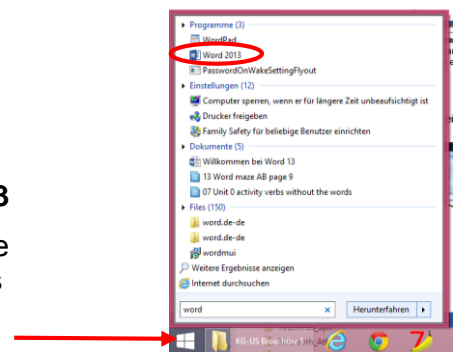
Programme (3)
WordPad
Word 2013
PasswordOnWakeSettingFlyout
Einstellungen (12)
Computer sperren, wenn er für längere Zeit unbeaufsichtigt ist
Drucker freigeben
Family Safety für beliebige Benutzer einrichten
Dokumente (5)
Willkommen bei Word 13
13 Word maze AB page 9
07 Unit 0 activity verbs without the words
Files (150)
word.de-de
word.de-de
wordmui
Weitere Ergebnisse anzeigen
Internet durchsuchen
word
Herunterfahren
KG-US Broschüre 1

3
e
s